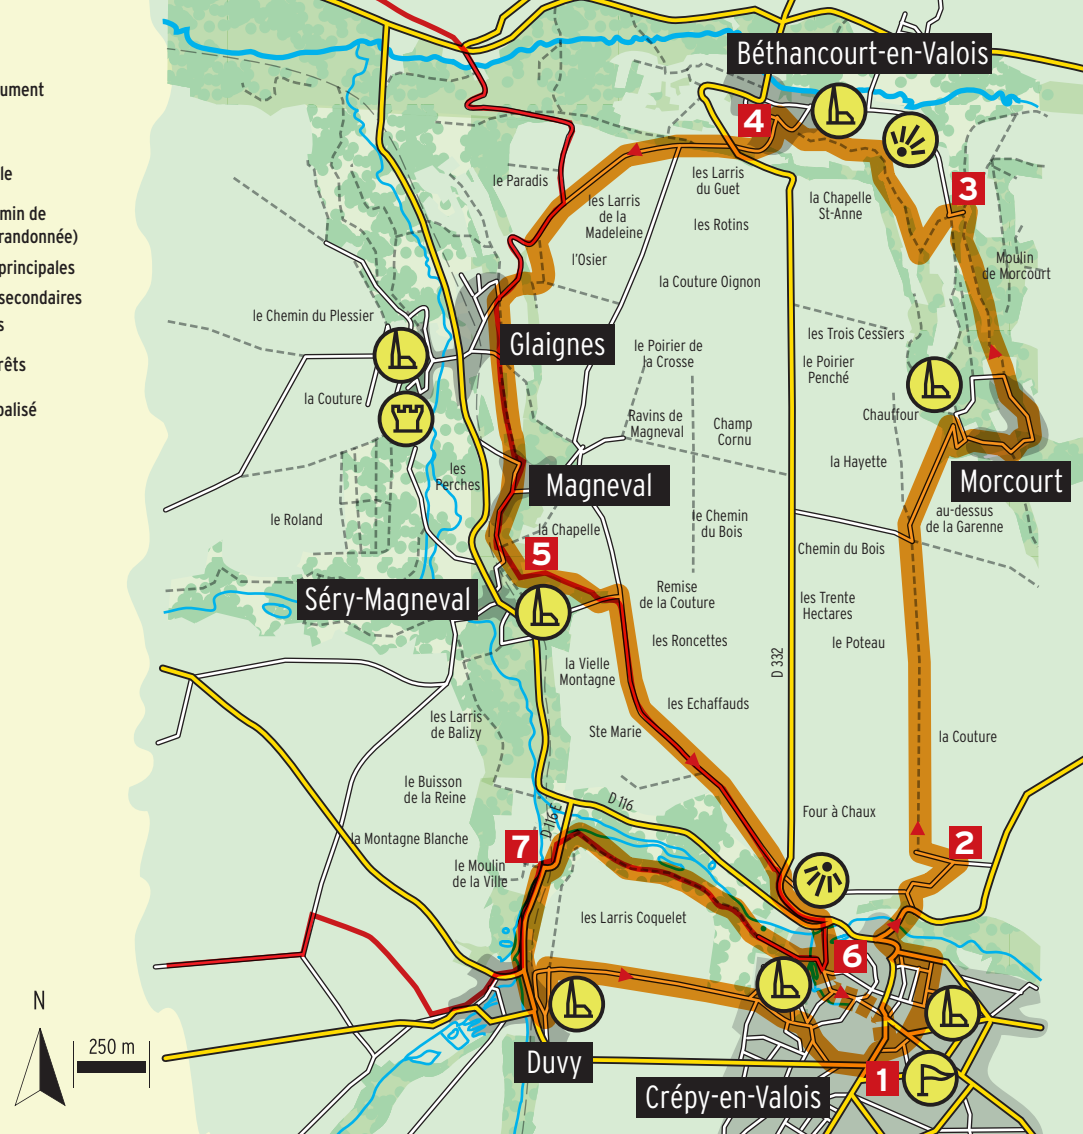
ument

le

min de
randonnée)

principales

secondaires
s

rêts

palisé

Béthancourt-en-Valois
4
3
le Paradis
les Larris de la Madeleine
les Larris du Guet
les Rotins
la Chapelle St-Anne
Moulin de Morcourt
l'Osier
la Couture Oignon
le Chemin du Plessier
Glaignes
le Poirier de la Crosse
les Trois Cessiers
le Poirier Penché
la Couture
Ravins de Magneval
Champ Cornu
Chauffour
la Hayette
Morcourt
les Perches
Magneval
le Roland
la Chapelle
le Chemin du Bois
au-dessus de la Garenne
5
Chemin du Bois
Séry-Magneval
Remise de la Couture
les Trente Hectares
les Roncettes
le Poteau
D 332
la Vielle Montagne
les Larris de Balizy
les Echaffauds
Ste Marie
la Couture
le Buisson de la Reine
D 116
D 116 E
Four à Chaux
la Montagne Blanche
7
2
le Moulin de la Ville
les Larris Coquelet
6
N
250 m
Duvy
1
Crépy-en-Valois